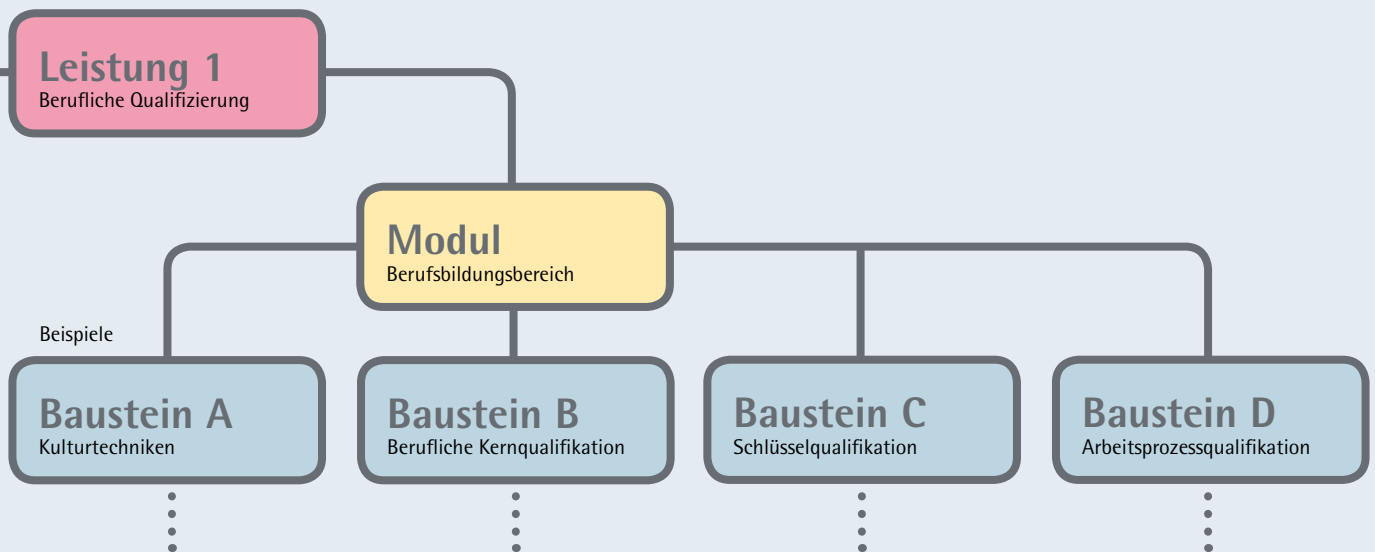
Leistung 1
Berufliche Qualifizierung

Modul
Berufsbildungsbereich

Beispiele

Baustein A
Kulturtechniken

Baustein B
Berufliche Kernqualifikation

Baustein C
Schlüsselqualifikation

Baustein D
Arbeitsprozessqualifikation